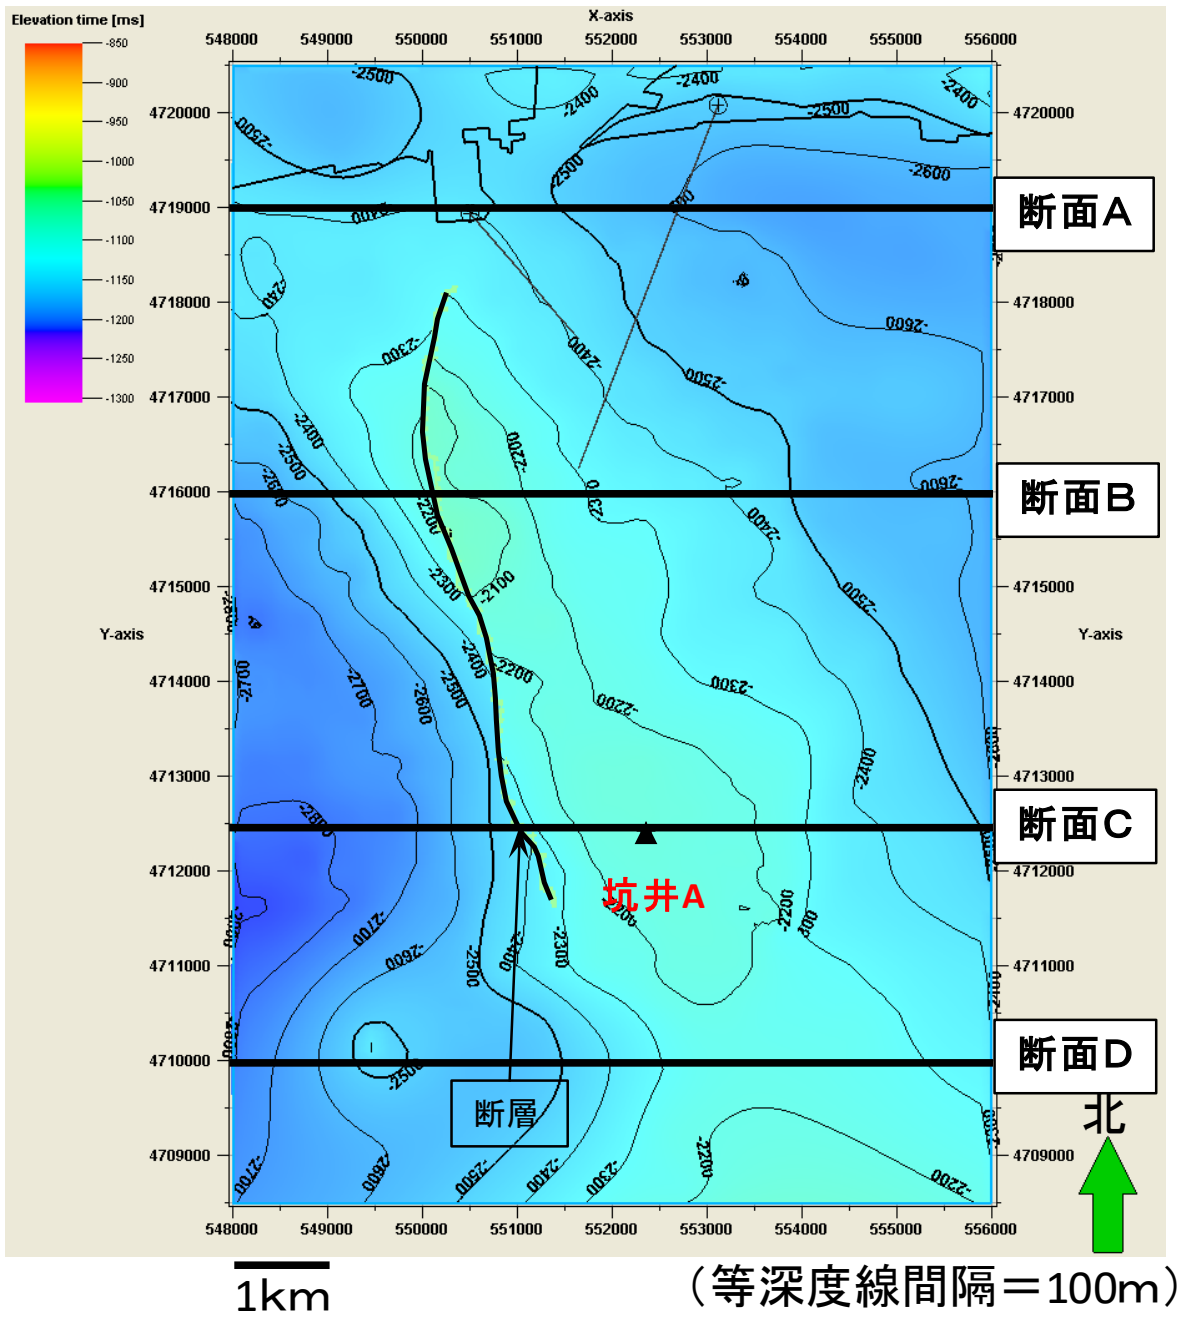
Elevation time [ms]
-850
-900
-950
-1000
-1050
-1100
-1150
-1200
-1250
-1300

X-axis
548000 549000 550000 551000 552000 553000 554000 555000 556000

Y-axis
4720000
4719000
4718000
4717000
4716000
4715000
4714000
4713000
4712000
4711000
4710000
4709000

-2500
-2400
-2400
-2500
-2400
-2500
-2500
-2600
-2400
-2300
-2400
-2600
-2300
-2400
-2500
-2200
-2600
-2500
-2600
-2300
-2100
-2400
-2300
-2200
-2100
-2200
-2400
-2700
-2700
-2600
-2500
-2200
-2300
-2400
-2800
-2200
-2700
-2600
-2500
-2400
-2300
-2500
-2700
-2800
-2500
-2400
-2300
-2200
-2200

断面A
断面B
断面C
断面D
坑井A
断層
北

1km
(等深度線間隔=100m)